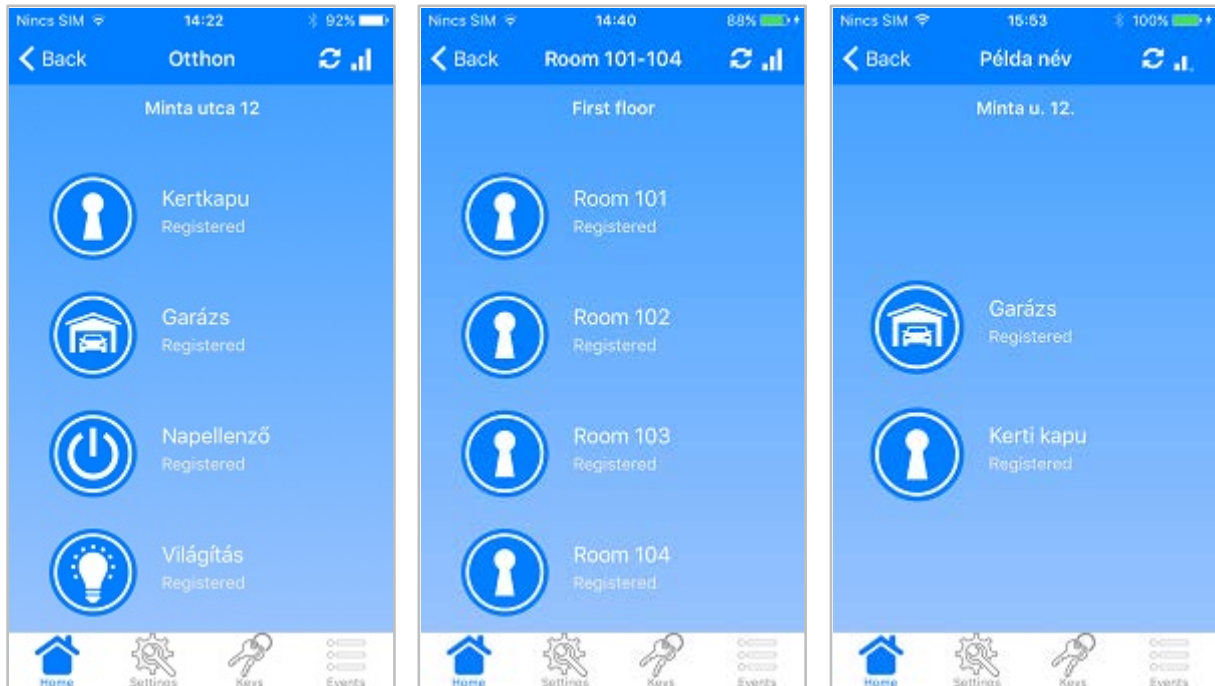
Nincs SIM 14:22 92%

Back Otthon

Minta utca 12

Kertkapu
Registered

Garázs
Registered

Napellenző
Registered

Világítás
Registered

Home Settings Keys Events

Nincs SIM 14:40 88%

Back Room 101-104

First floor

Room 101
Registered

Room 102
Registered

Room 103
Registered

Room 104
Registered

Home Settings Keys Events

Nincs SIM 15:53 100%

Back Példa név

Minta u. 12.

Garázs
Registered

Kerti kapu
Registered

Home Settings Keys Events